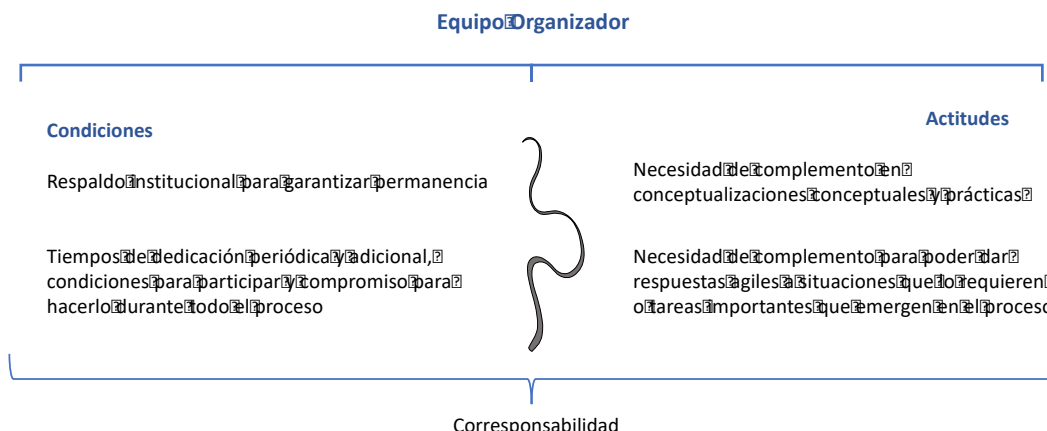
Equipo Organizador

Condiciones

Respaldo institucional para garantizar permanencia

Tiempos de dedicación periódica y adicional, condiciones para participar y compromiso para hacerlo durante todo el proceso

Actitudes

Necesidad de complemento en conceptualizaciones conceptuales y prácticas

Necesidad de complemento para poder dar respuestas agiles a situaciones que lo requieren o tareas importantes que emergen en el proceso

Corresponsabilidad